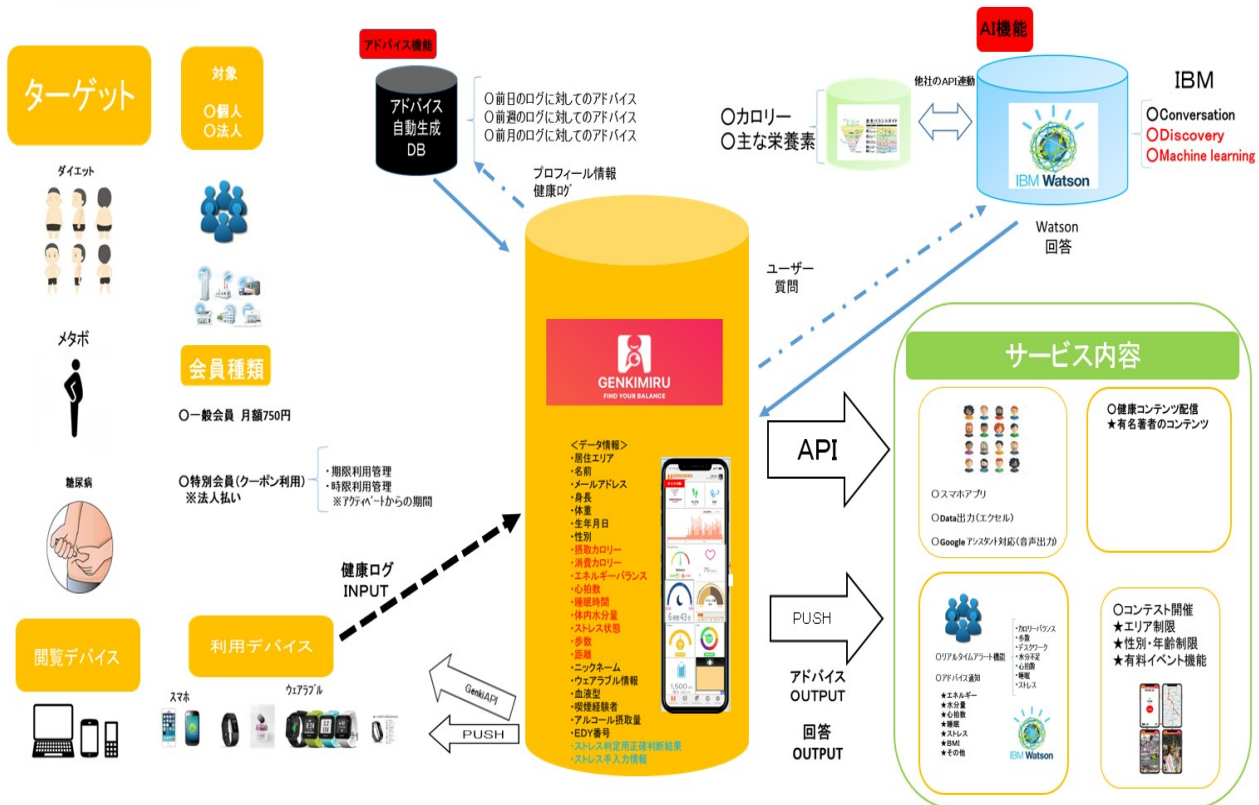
ターゲット

対象
○個人
○法人

ダイエット

メタボ

糖尿病

会員種類

○一般会員 月額750円

○特別会員（クーポン利用）
※法人払い

・期限利用管理
・時限利用管理
※アクティベートからの期間

閲覧デバイス

利用デバイス

スマホ

ウェアラブル

アドバイス機能

アドバイス自動生成DB

○前日のログに対してのアドバイス
○前週のログに対してのアドバイス
○前月のログに対してのアドバイス

プロフィール情報
健康ログ

健康ログ
INPUT

GenkiAPI

PUSH

GENKIMIRU
FIND YOUR BALANCE

<データ情報>
・居住エリア
・名前
・メールアドレス
・身長
・体重
・生年月日
・性別
・摂取カロリー
・消費カロリー
・エネルギーバランス
・心拍数
・睡眠時間
・体内水分量
・ストレス状態
・歩数
・距離
・ニックネーム
・ウェアラブル情報
・血液型
・喫煙経験者
・アルコール摂取量
・EDY番号
・ストレス判定用正規判断結果
・ストレス手入力情報

AI機能

○カロリー
○主な栄養素

他社のAPI連動

IBM Watson

IBM
○Conversation
○Discovery
○Machine learning

Watson
回答

ユーザー
質問

API

PUSH

アドバイス
OUTPUT

回答
OUTPUT

サービス内容

○スマホアプリ
○Data出力（エクセル）
○Googleアシスタント対応（音声出力）

○健康コンテンツ配信
★有名著者のコンテンツ

○リアルタイムアラート機能
○アドバイス通知
★エネルギー
★水分量
★心拍数
★睡眠
★ストレス
★BMI
★その他

・カロリーバランス
・歩数
・デスクワーク
・水分不足
・心拍数
・睡眠
・ストレス

IBM Watson

○コンテスト開催
★エリア制限
★性別・年齢制限
★有料イベント機能